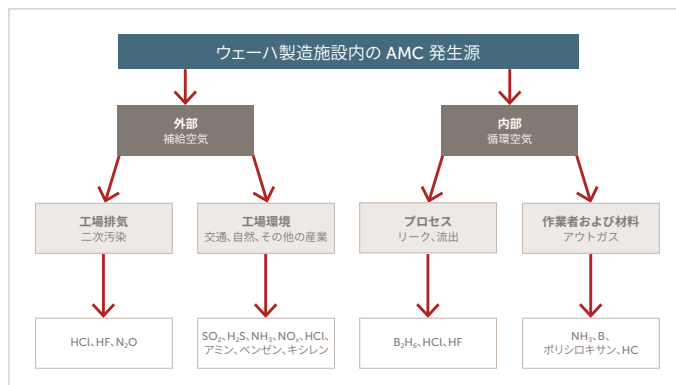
ウェーハ製造施設内の AMC 発生源

外部
補給空気

内部
循環空気

工場排気
二次汚染

工場環境
交通、自然、その他の産業

プロセス
リーク、流出

作業者および材料
アウトガス

HCl、HF、$N_2O$

$SO_2$、$H_2S$、$NH_3$、$NO_x$、HCl、アミン、ベンゼン、キシレン

$B_2H_6$、HCl、HF

$NH_3$、B、ポリシロキサン、HC